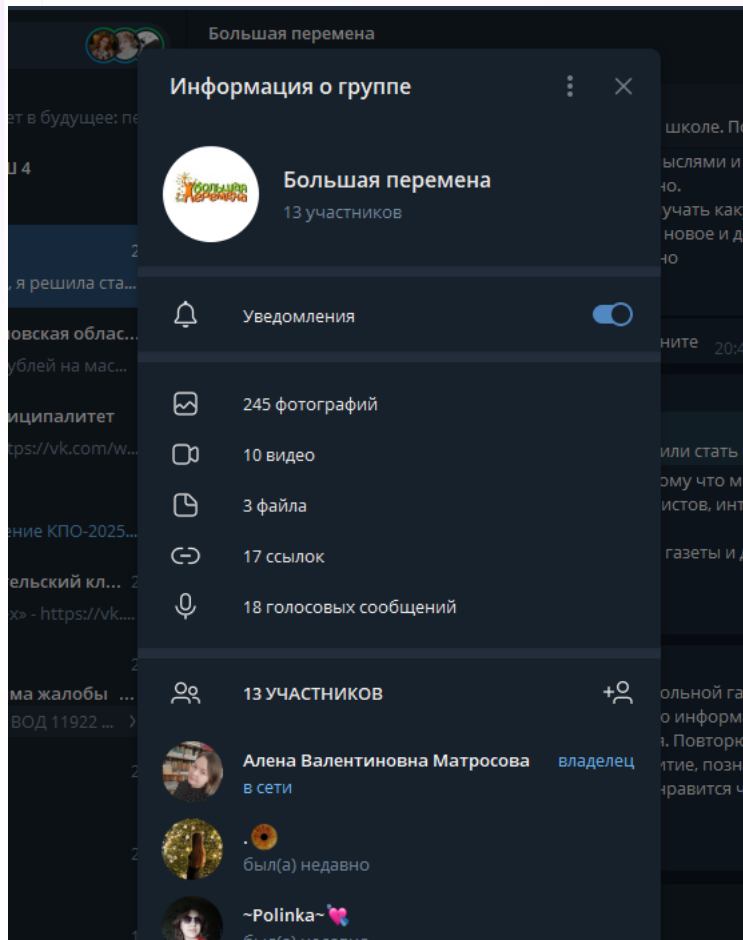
Большая перемена

ет в будущее: пе
Ш 4
, я решила ста...
новская облас...
ублей на мас...
иципалитет
tps://vk.com/w...
ение КПО-2025...
тельский кл...
» - https://vk....
ма жалобы ...
ВОД 11922 ...

школе. По
ыслями и
но.
учать как
новое и д
но
ните 20:4
или стать
ому что м
истов, инт
газеты и д
ольной га
о информ
а. Повтор
итие, позн
нравится ч

Информация о группе

Большая перемена
Большая перемена
13 участников

Уведомления

245 фотографий
10 видео
3 файла
17 ссылок
18 голосовых сообщений

13 УЧАСТНИКОВ

Алена Валентиновна Матросова владелец
в сети

.
был(а) недавно

~Polinka~
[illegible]